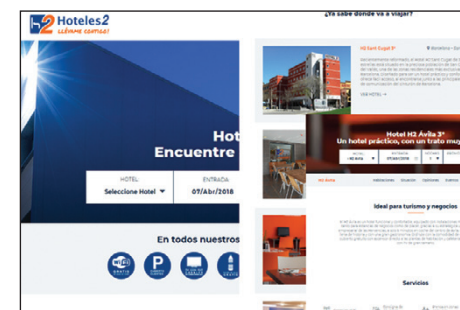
H2 Hoteles2 ¡llévame contigo!

Hot
Encuentre

HOTEL
Seleccione Hotel

ENTRADA
07/Abr/2018

En todos nuestros

¿Ya sabe dónde va a viajar?

H2 Sant Cugat 3*

Barcelona

VER HOTEL

Hotel H2 Ávila 3*
Un hotel práctico, con un trato muy

Ideal para turismo y negocios

Servicios